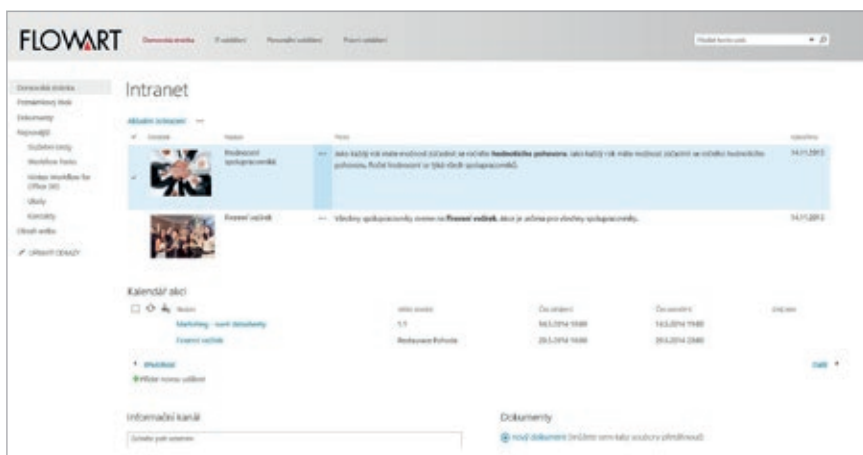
FLOWART Domovská stránka IT oddělení Personální oddělení Právní oddělení

Hledat na tomto webu

Domovská stránka
Poznámkový blok
Dokumenty
Nejnovější
Systémové úlohy
Workflow Tasks
Nintex Workflow for Office 365
Úkoly
Kontakty
Obsah webu
UPRAVIT ODKAZY

Intranet

Aktuální oznámení ···

| ✓ | Obrázek | Nadpis | Text | Vytvořeno |
|---|---|---|---|---|
| ✓ | | Hodnocení spolupracovníků | ··· Jako každý rok máte možnost zúčastnit se ročního hodnotícího pohovoru. Jako každý rok máte možnost zúčastnit se ročního hodnotícího pohovoru. Roční hodnocení se týká všech spolupracovníků. | 14.11.2013 |
| | | Firemní večírek | ··· Všechny spolupracovníky zveme na firemní večírek. Akce je určena pro všechny spolupracovníky. | 14.11.2013 |

Kalendář akcí

| Nadpis | Umístění | Čas zahájení | Čas ukončení | Celý den |
|---|---|---|---|---|
| Marketing - nové dokumenty | 1.1 | 14.5.2014 10:00 | 14.5.2014 11:00 | |
| Firemní večírek | Restaurace Rohová | 20.5.2014 18:00 | 20.5.2014 23:00 | |

◂ Předchozí
Další ▸
⊕ Přidat novou událost

Informační kanál

Zahajte nyní konverzaci

Dokumenty

⊕ nový dokument (nebo sem taky soubory přetáhnout)